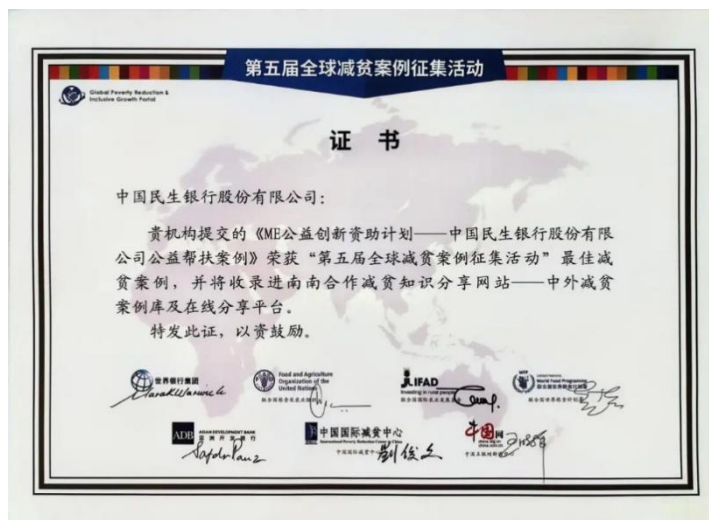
第五届全球减贫案例征集活动

Global Poverty Reduction & Inclusive Growth Portal

证 书

中国民生银行股份有限公司:

贵机构提交的《ME公益创新资助计划——中国民生银行股份有限公司公益帮扶案例》荣获"第五届全球减贫案例征集活动"最佳减贫案例，并将收录进南南合作减贫知识分享网站——中外减贫案例库及在线分享平台。

特发此证，以资鼓励。

世界银行集团

Food and Agriculture Organization of the United Nations

联合国粮食及农业组织

IFAD Investing in rural people

联合国国际农业发展基金

World Food Programme

联合国世界粮食计划署

ADB ASIAN DEVELOPMENT BANK 亚洲开发银行

中国国际减贫中心

中国国际减贫中心

中国网 china.org.cn

中国互联网新闻中心

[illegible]